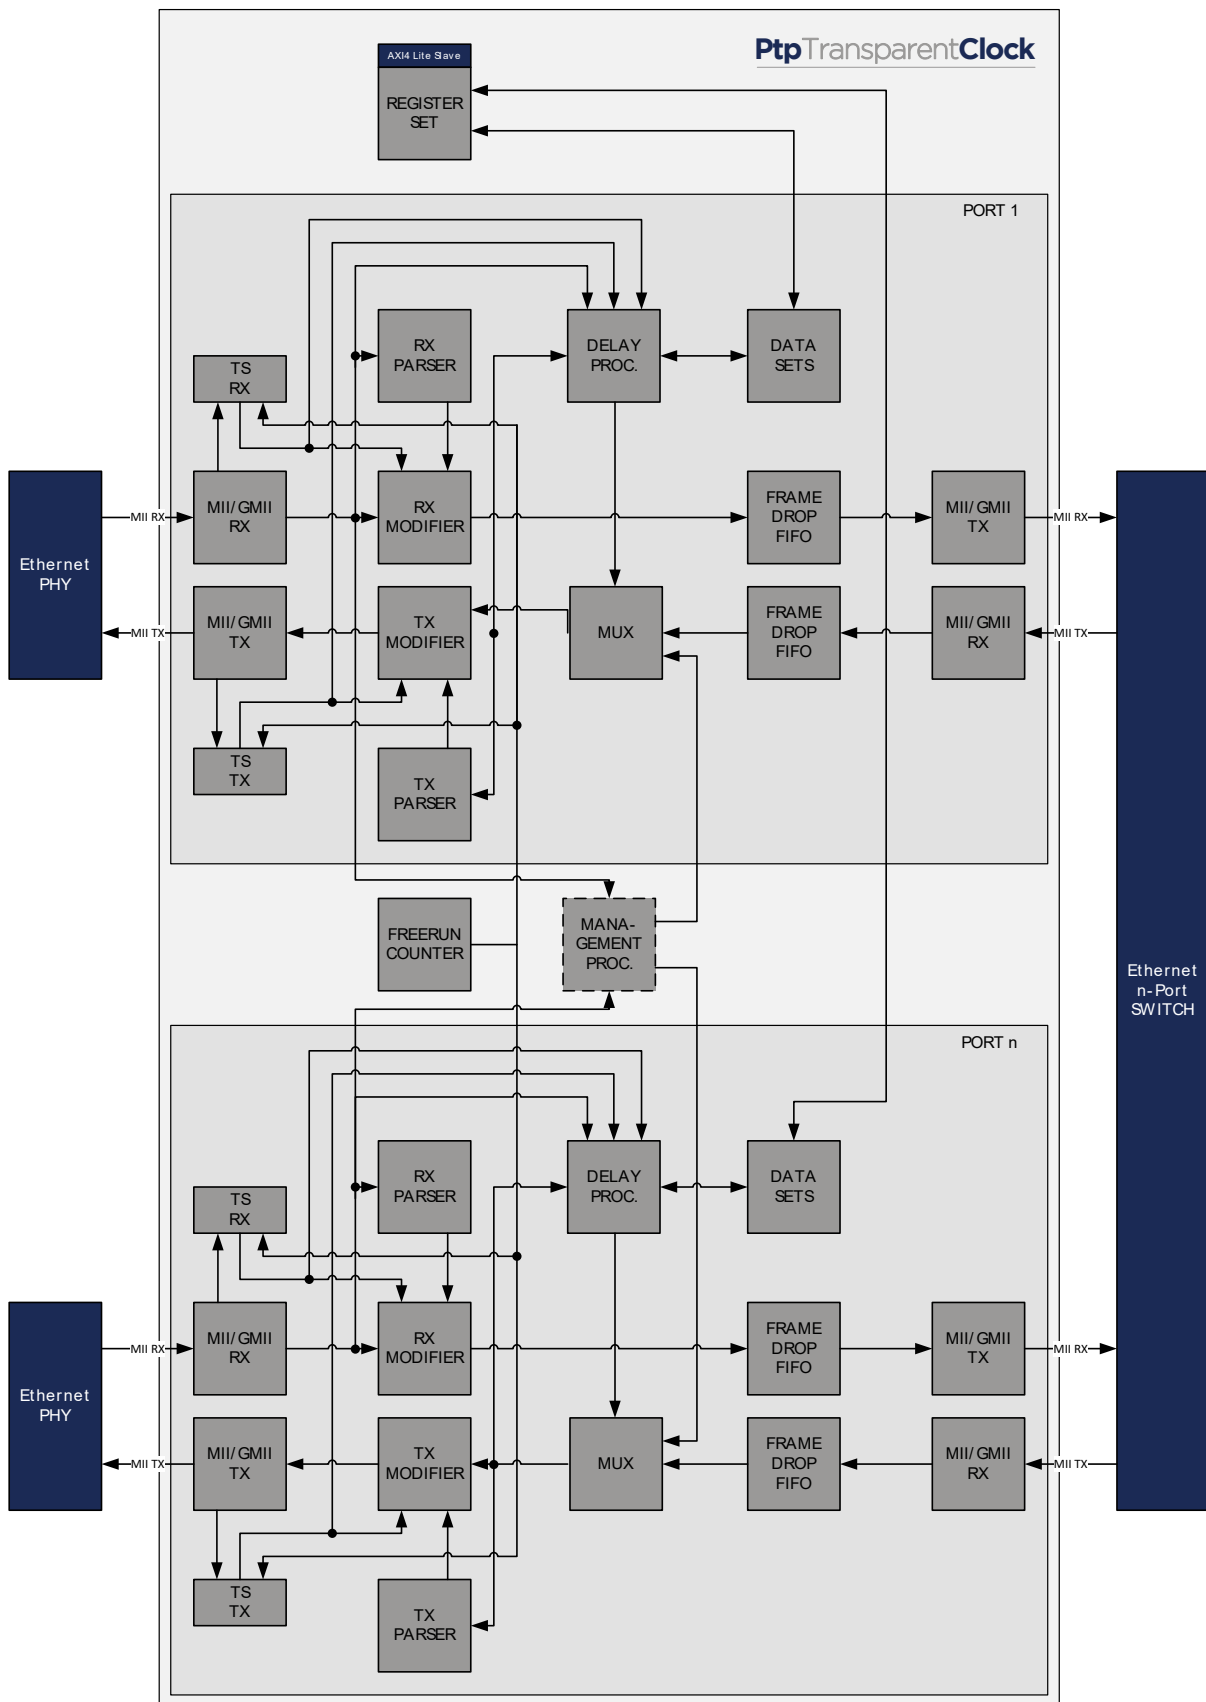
PtpTransparentClock

AXI4 Lite Slave

REGISTER SET

PORT 1

DELAY PROC.

DATA SETS

RX PARSER

TS RX

Ethernet PHY

MII RX

MII/GMII RX

RX MODIFIER

FRAME DROP FIFO

MII/GMII TX

MII RX

MII TX

MII/GMII TX

TX MODIFIER

MUX

FRAME DROP FIFO

MII/GMII RX

MII TX

TS TX

TX PARSER

FREERUN COUNTER

MANA-GEMENT PROC.

Ethernet n-Port SWITCH

PORT n

DELAY PROC.

DATA SETS

RX PARSER

TS RX

Ethernet PHY

MII RX

MII/GMII RX

RX MODIFIER

FRAME DROP FIFO

MII/GMII TX

MII RX

MII TX

MII/GMII TX

TX MODIFIER

MUX

FRAME DROP FIFO

MII/GMII RX

MII TX

TS TX

TX PARSER